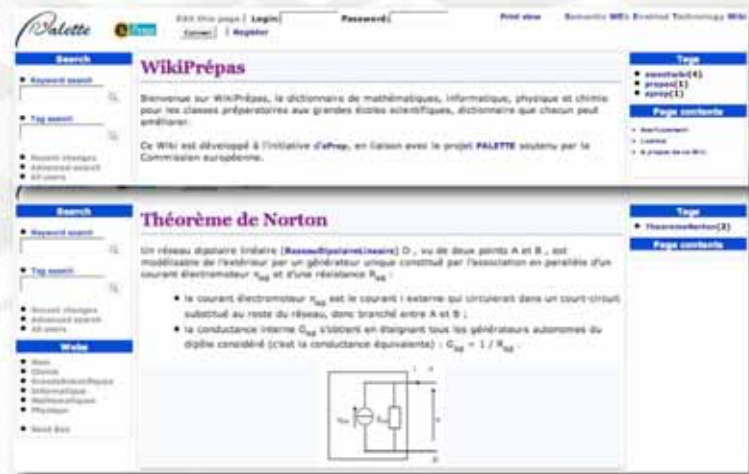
Palette

Edit this page | Login: Password: Connect | Register

Print view

Semantic MEc Enabled Technology Wiki

Search

• Keyword search

• Tag search

• Recent changes
• Advanced search
• All users

WikiPrépas

Bienvenue sur WikiPrépas, le dictionnaire de mathématiques, informatique, physique et chimie pour les classes préparatoires aux grandes écoles scientifiques, dictionnaire que chacun peut améliorer.

Ce Wiki est développé à l'initiative d'ePrep, en liaison avec le projet PALETTE soutenu par la Commission européenne.

Tags

• eprep(4)
• prepas(1)
• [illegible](1)

Page contents

• Avertissement
• Licence
• A propos de ce Wiki

Search

• Keyword search

• Tag search

• Recent changes
• Advanced search
• All users

Webs

• Main
• Chimie
• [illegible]
• Informatique
• Mathematiques
• Physique

• Sand Box

Théorème de Norton

Un réseau dipolaire linéaire (ReseauDipolaireLineaire) D , vu de deux points A et B , est modélisable de l'extérieur par un générateur unique constitué par l'association en parallèle d'un courant électromoteur $\eta_{eq}$ et d'une résistance $R_{eq}$ :

• le courant électromoteur $\eta_{eq}$ est le courant i externe qui circulerait dans un court-circuit substitué au reste du réseau, donc branché entre A et B ;

• la conductance interne $G_{eq}$ s'obtient en éteignant tous les générateurs autonomes du dipôle considéré (c'est la conductance équivalente) : $G_{eq} = 1 / R_{eq}$ .

Tags

• TheoremeNorton(3)

Page contents